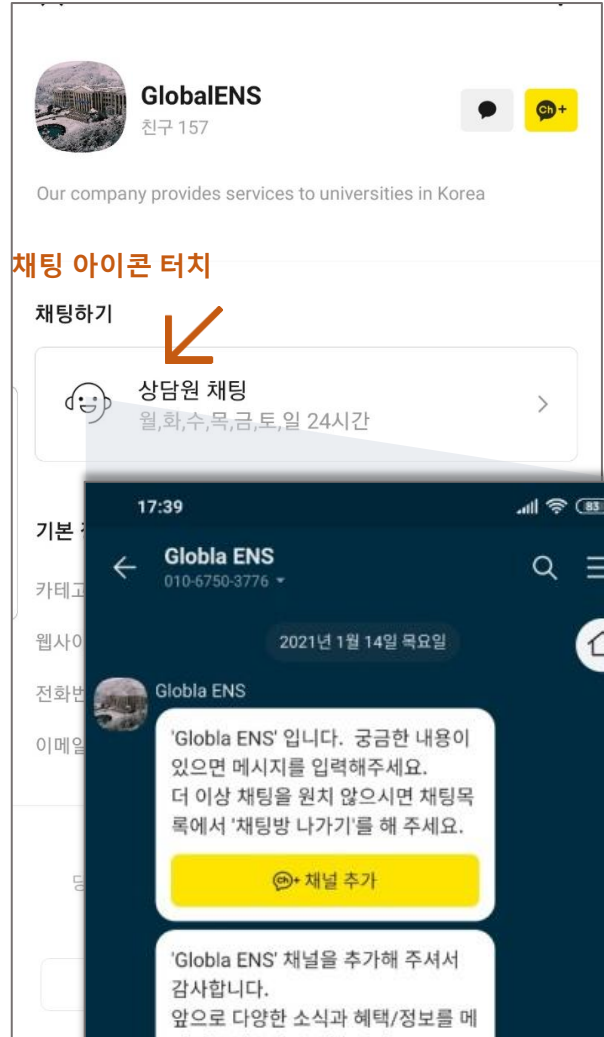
GlobalENS
친구 157

Our company provides services to universities in Korea

채팅 아이콘 터치

채팅하기

상담원 채팅
월,화,수,목,금,토,일 24시간

기본 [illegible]
카테고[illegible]
웹사이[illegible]
전화번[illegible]
이메일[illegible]

17:39

Globla ENS
010-6750-3776

2021년 1월 14일 목요일

Globla ENS

'Globla ENS' 입니다. 궁금한 내용이 있으면 메시지를 입력해주세요.
더 이상 채팅을 원치 않으시면 채팅목록에서 '채팅방 나가기'를 해 주세요.

채널 추가

'Globla ENS' 채널을 추가해 주셔서 감사합니다.
앞으로 다양한 소식과 혜택/정보를 메